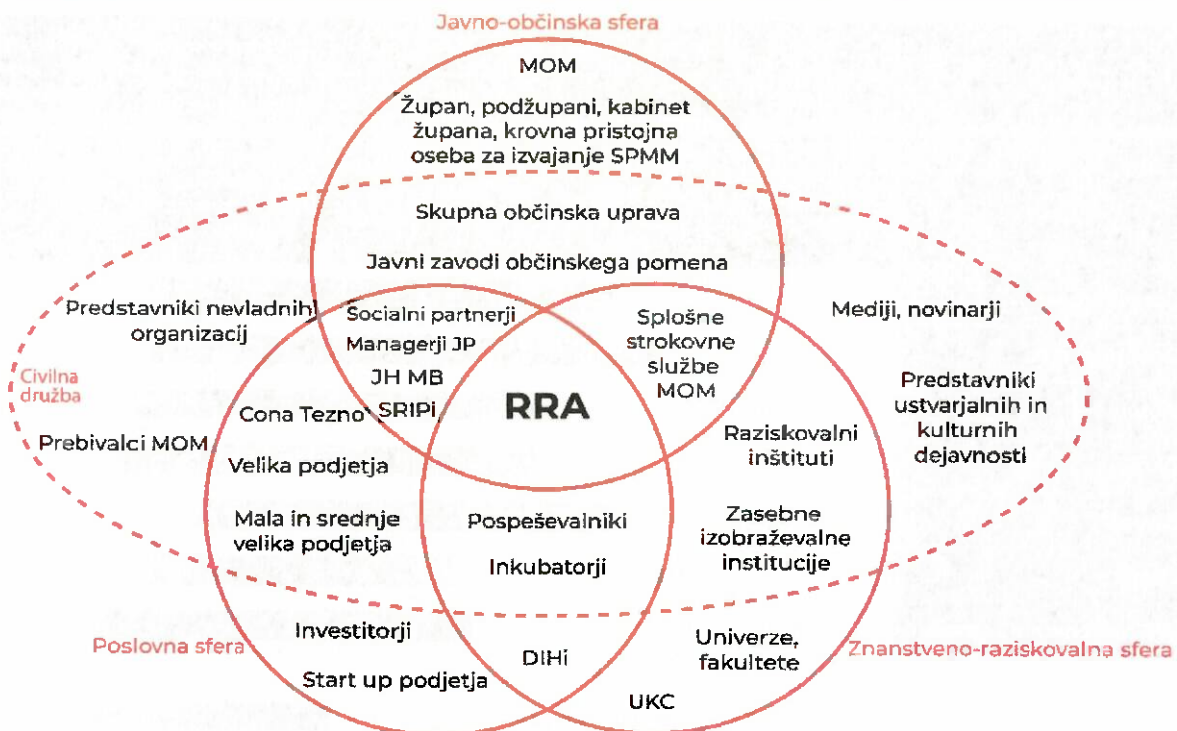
Javno-občinska sfera

MOM

Župan, podžupani, kabinet župana, krovna pristojna oseba za izvajanje SPMM

Skupna občinska uprava

Javni zavodi občinskega pomena

Predstavniki nevladnih organizacij

Socialni partnerji

Managerji JP

JH MB

SRIPi

Splošne strokovne službe MOM

Mediji, novinarji

Civilna družba

RRA

Predstavniki ustvarjalnih in kulturnih dejavnosti

Cona Tezno

Prebivalci MOM

Velika podjetja

Raziskovalni inštituti

Mala in srednje velika podjetja

Pospeševalniki

Inkubatorji

Zasebne izobraževalne institucije

Investitorji

Poslovna sfera

DIHi

Univerze, fakultete

Znanstveno-raziskovalna sfera

Start up podjetja

UKC